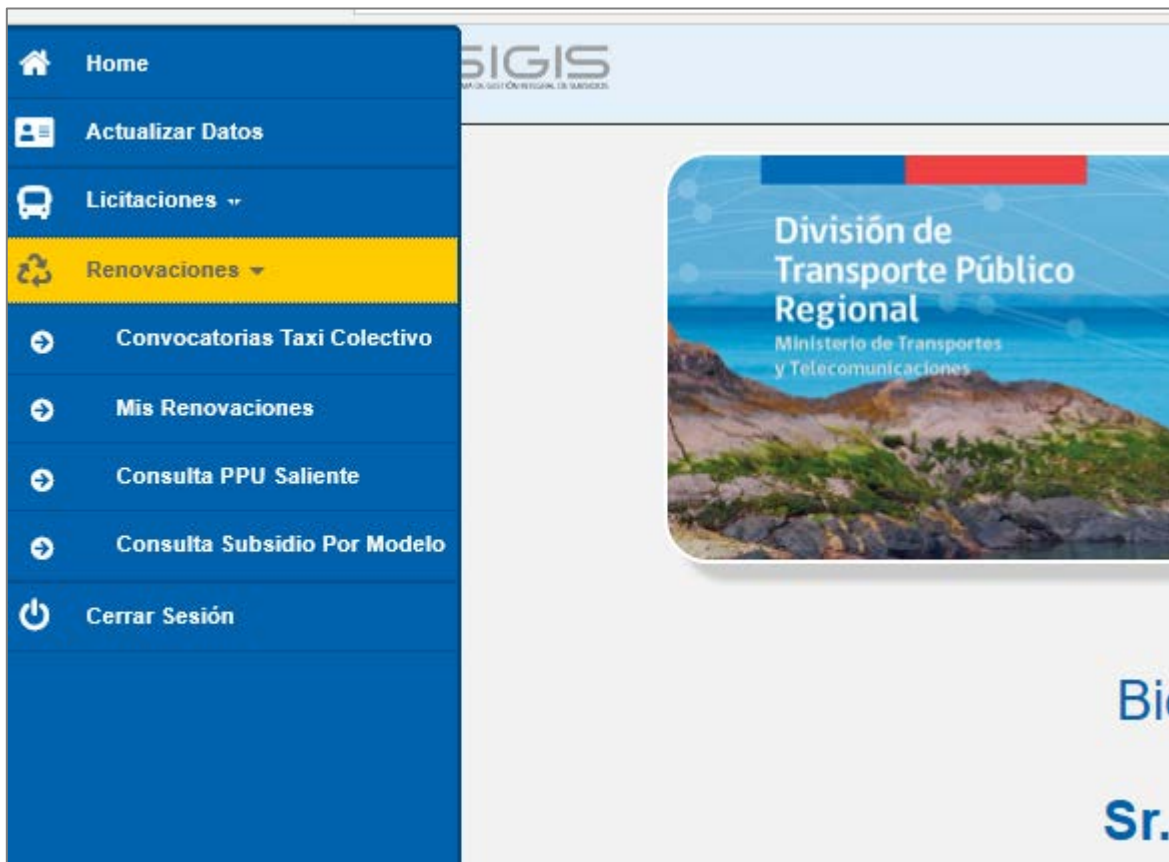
Home

Actualizar Datos

Licitaciones

Renovaciones

Convocatorias Taxi Colectivo

Mis Renovaciones

Consulta PPU Saliente

Consulta Subsidio Por Modelo

Cerrar Sesión

SIGIS
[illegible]

División de Transporte Público Regional
Ministerio de Transportes y Telecomunicaciones

Bi

Sr.